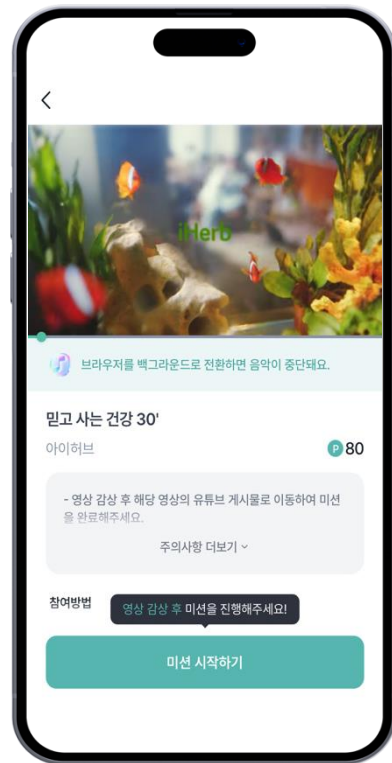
<

iHerb

브라우저를 백그라운드로 전환하면 음악이 중단돼요.

믿고 사는 건강 30'

아이허브

P 80

- 영상 감상 후 해당 영상의 유튜브 게시물로 이동하여 미션을 완료해주세요.

주의사항 더보기

참여방법

영상 감상 후 미션을 진행해주세요!

미션 시작하기